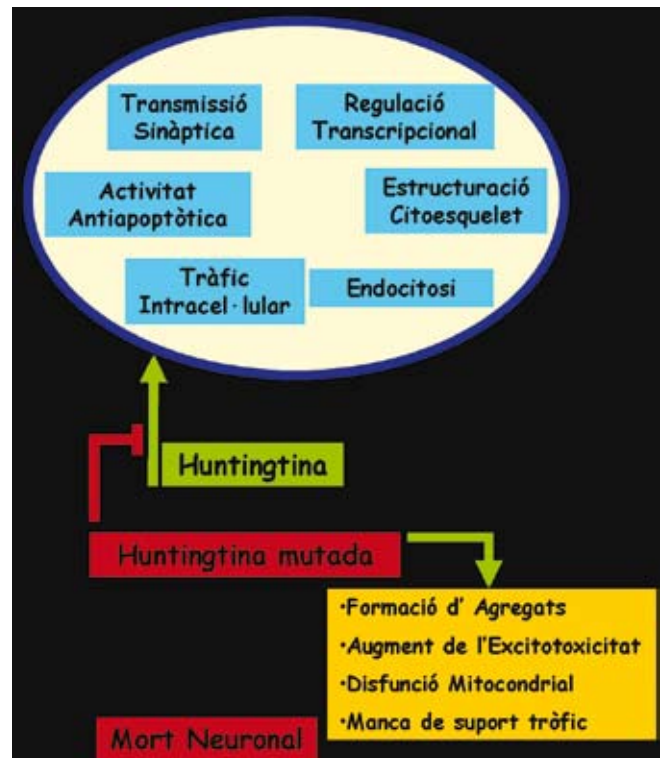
Transmissió Sinàptica

Regulació Transcripcional

Activitat Antiapoptòtica

Estructuració Citoesquelet

Tràfic Intracel·lular

Endocitosi

Huntingtina

Huntingtina mutada

·Formació d' Agregats
·Augment de l'Excitotoxicitat
·Disfunció Mitocondrial
·Manca de suport tròfic

Mort Neuronal